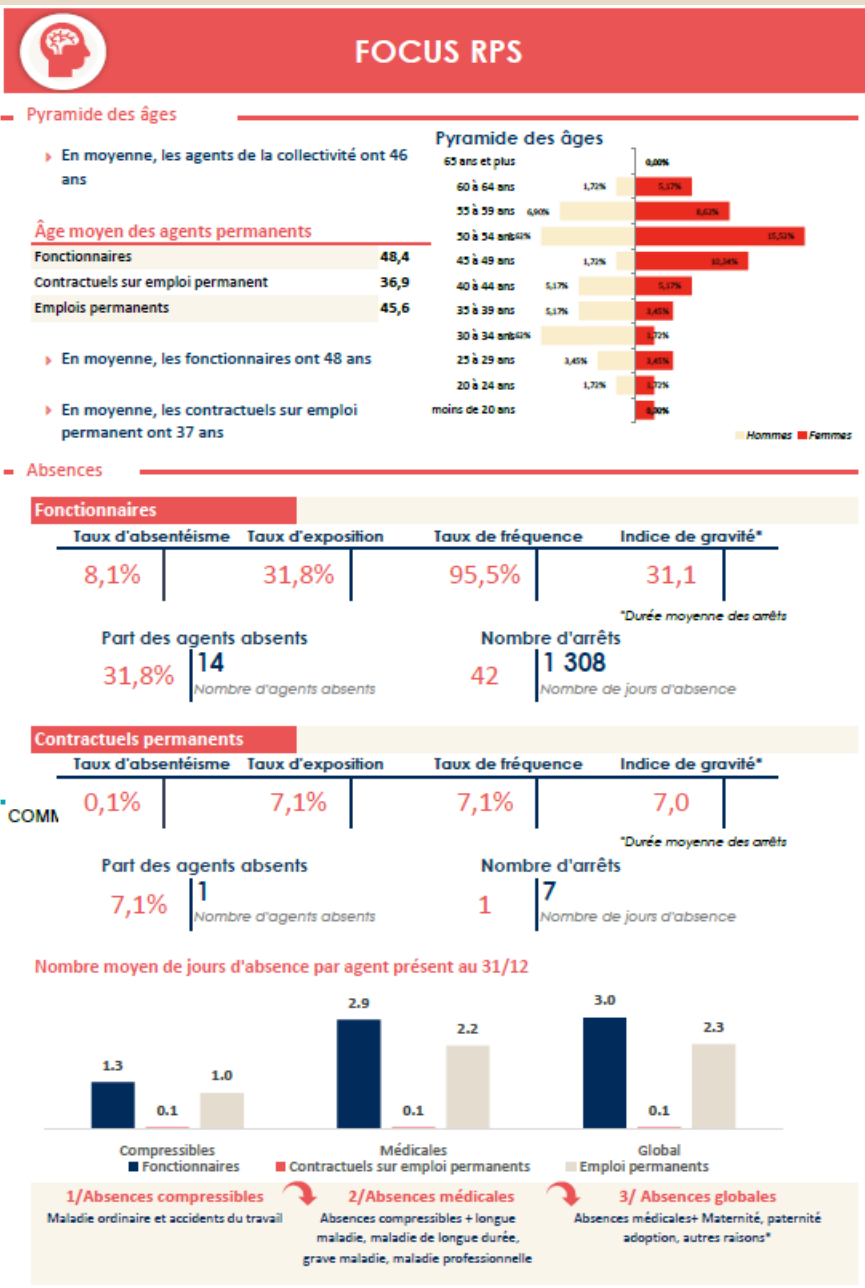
FOCUS RPS

Pyramide des âges

En moyenne, les agents de la collectivité ont 46 ans

Âge moyen des agents permanents

| Fonctionnaires | 48,4 |
|---|---|
| Contractuels sur emploi permanent | 36,9 |
| Emplois permanents | 45,6 |

En moyenne, les fonctionnaires ont 48 ans

En moyenne, les contractuels sur emploi permanent ont 37 ans

Pyramide des âges

| | Hommes | Femmes |
|---|---|---|
| 65 ans et plus | | 0,00% |
| 60 à 64 ans | 1,72% | 5,17% |
| 55 à 59 ans | 6,90% | 8,62% |
| 50 à 54 ans | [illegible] | 15,52% |
| 45 à 49 ans | 1,72% | 10,34% |
| 40 à 44 ans | 5,17% | 5,17% |
| 35 à 39 ans | 5,17% | 3,45% |
| 30 à 34 ans | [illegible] | 1,72% |
| 25 à 29 ans | 3,45% | 3,45% |
| 20 à 24 ans | 1,72% | 1,72% |
| moins de 20 ans | | 0,00% |

Hommes Femmes

Absences

Fonctionnaires

| Taux d'absentéisme | Taux d'exposition | Taux de fréquence | Indice de gravité* |
|---|---|---|---|
| 8,1% | 31,8% | 95,5% | 31,1 |

*Durée moyenne des arrêts

Part des agents absents
31,8% 14 Nombre d'agents absents

Nombre d'arrêts
42 1 308 Nombre de jours d'absence

Contractuels permanents

| Taux d'absentéisme | Taux d'exposition | Taux de fréquence | Indice de gravité* |
|---|---|---|---|
| 0,1% | 7,1% | 7,1% | 7,0 |

COMM

*Durée moyenne des arrêts

Part des agents absents
7,1% 1 Nombre d'agents absents

Nombre d'arrêts
1 7 Nombre de jours d'absence

Nombre moyen de jours d'absence par agent présent au 31/12

| | Fonctionnaires | Contractuels sur emploi permanents | Emploi permanents |
|---|---|---|---|
| Compressibles | 1.3 | 0.1 | 1.0 |
| Médicales | 2.9 | 0.1 | 2.2 |
| Global | 3.0 | 0.1 | 2.3 |

1/Absences compressibles
Maladie ordinaire et accidents du travail

2/Absences médicales
Absences compressibles + longue maladie, maladie de longue durée, grave maladie, maladie professionnelle

3/ Absences globales
Absences médicales+ Maternité, paternité adoption, autres raisons*